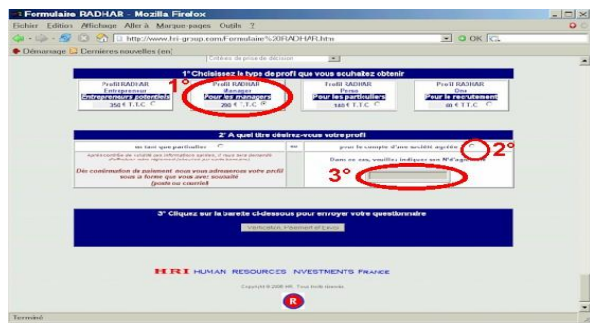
Formulaire RADHAR - Mozilla Firefox

Fichier Edition Affichage Aller à Marque-pages Outils ?

http://www.hri-group.com/Formulaire%20RADHAR.htm

OK

Démarrage Dernières nouvelles (en)

Critères de prise de décision

1° Choisissez le type de profil que vous souhaitez obtenir

1°

| Profil RADHAR Entrepreneur | Profil RADHAR Manager | Profil RADHAR Perso | Profil RADHAR Duo |
|---|---|---|---|
| Entrepreneurs accomplis | Pour les managers | Pour les particuliers | Pour le recrutement |
| 350 € T.T.C | 290 € T.T.C | 180 € T.T.C | 60 € T.T.C |

2° A quel titre désirez-vous votre profil

en tant que particulier | ou | pour le compte d'une société agréée

2°

Après contrôle de validité des informations saisies, il vous sera demandé d'effectuer votre règlement (sécurisé ou carte bancaire)

Dès confirmation du paiement nous vous adresserons votre profil sous la forme que vous avez souhaité (poste ou courriel)

Dans ce cas, veuillez indiquer son N° d'agrément

3°

3° Cliquez sur la barette ci-dessous pour envoyer votre questionnaire

Vérification, Paiement et Envoi

HRI HUMAN RESOURCES INVESTMENTS FRANCE

Copyright © 2006 HRI. Tous droits réservés

R

Terminé